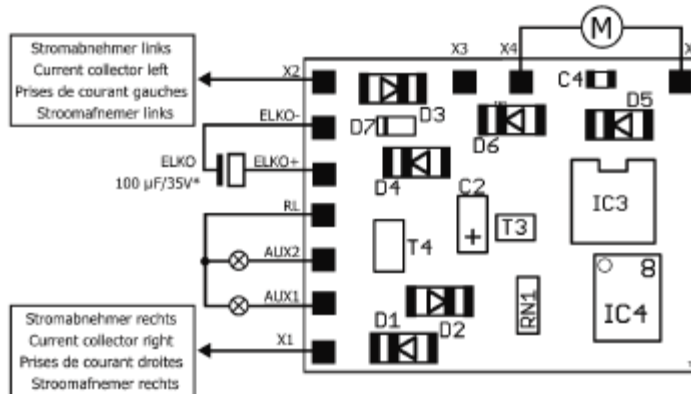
Stromabnehmer links
Current collector left
Prises de courant gauches
Stroomafnemer links

X2
X3
X4
M
C4
ELKO-
D7
D3
D6
D5
ELKO
100 µF/35V*
ELKO+
D4
C2
IC3
RL
+
T3
T4
AUX2
8
AUX1
RN1
IC4
D1
D2

Stromabnehmer rechts
Current collector right
Prises de courant droites
Stroomafnemer rechts

X1